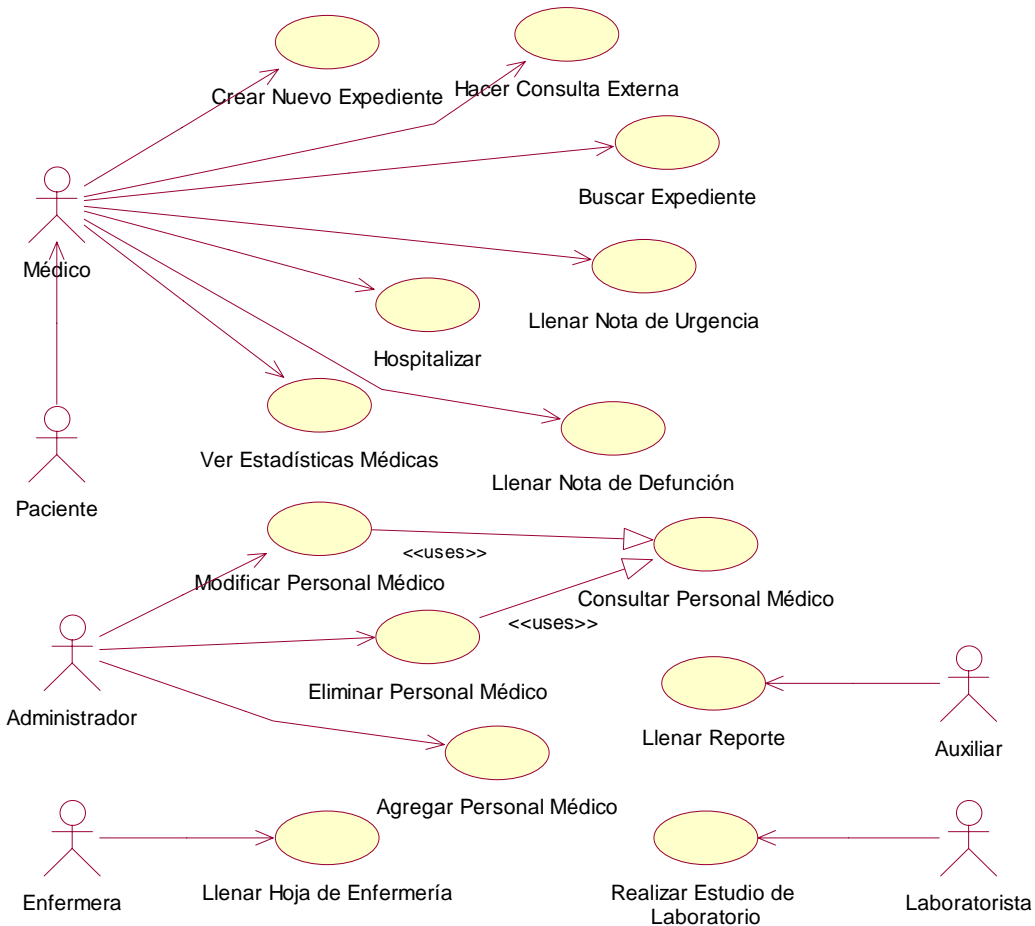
Crear Nuevo Expediente

Hacer Consulta Externa

Buscar Expediente

Médico

Llenar Nota de Urgencia

Hospitalizar

Ver Estadísticas Médicas

Llenar Nota de Defunción

Paciente

<<uses>>

Modificar Personal Médico

Consultar Personal Médico

<<uses>>

Eliminar Personal Médico

Administrador

Llenar Reporte

Auxiliar

Agregar Personal Médico

Enfermera

Llenar Hoja de Enfermería

Realizar Estudio de Laboratorio

Laboratorista